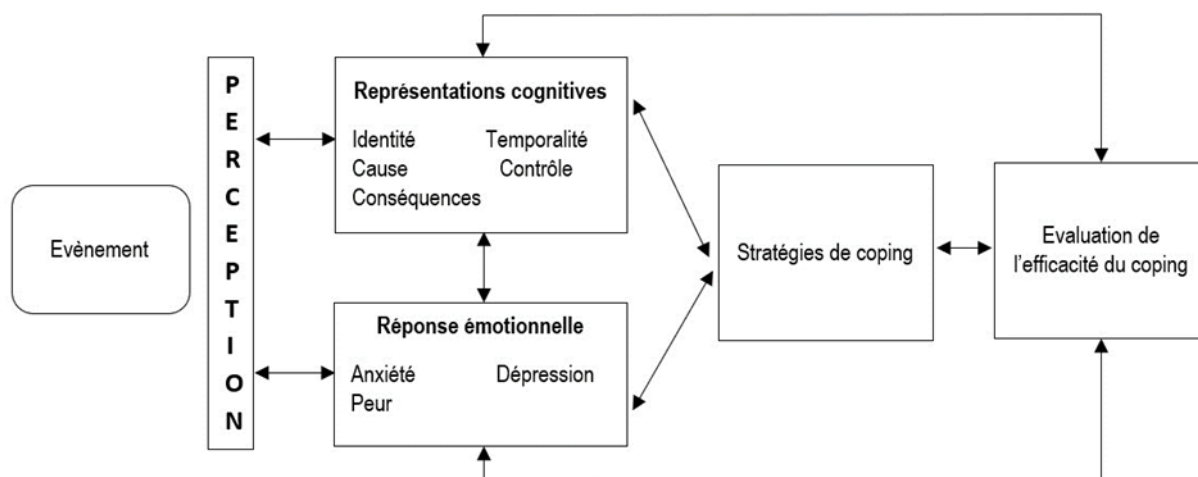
Evènement

PERCEPTION

Représentations cognitives

Identité Temporalité
Cause Contrôle
Conséquences

Réponse émotionnelle

Anxiété Dépression
Peur

Stratégies de coping

Evaluation de l'efficacité du coping